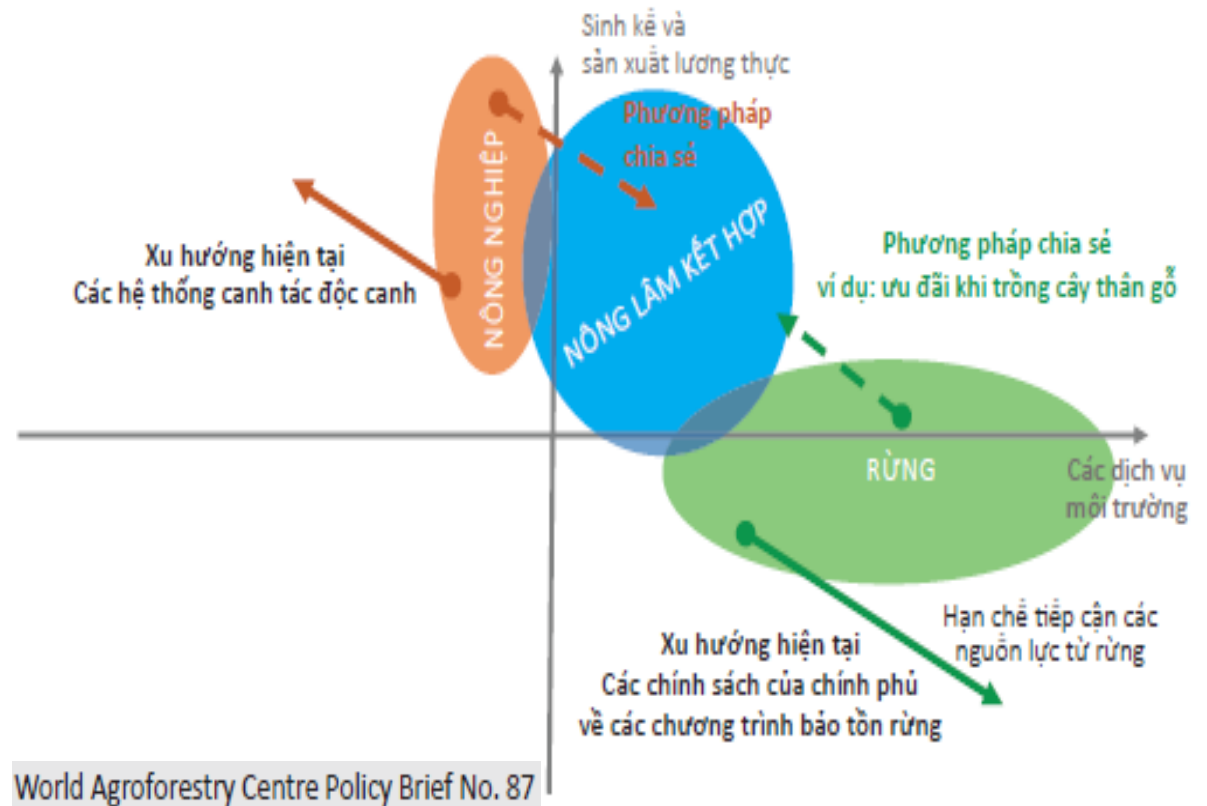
Sinh kế và sản xuất lương thực

Phương pháp chia sẻ

NÔNG NGHIỆP

Xu hướng hiện tại
Các hệ thống canh tác độc canh

NÔNG LÂM KẾT HỢP

Phương pháp chia sẻ
ví dụ: ưu đãi khi trồng cây thân gỗ

RỪNG

Các dịch vụ môi trường

Hạn chế tiếp cận các nguồn lực từ rừng

Xu hướng hiện tại
Các chính sách của chính phủ về các chương trình bảo tồn rừng

World Agroforestry Centre Policy Brief No. 87